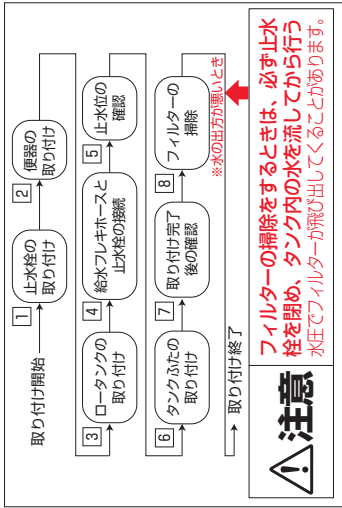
取り付け開始

1 止水栓の取り付け

2 便器の取り付け

3 ロータンクの取り付け

4 給水フレキホースと止水栓の接続

5 止水位の確認

6 タンクふたの取り付け

7 取り付け完了後の確認

8 フィルターの掃除

※水の出方が悪いとき

取り付け終了

注意

フィルターの掃除をするときは、必ず止水栓を閉め、タンク内の水を流してから行う

水圧でフィルターが飛び出してくることがあります。